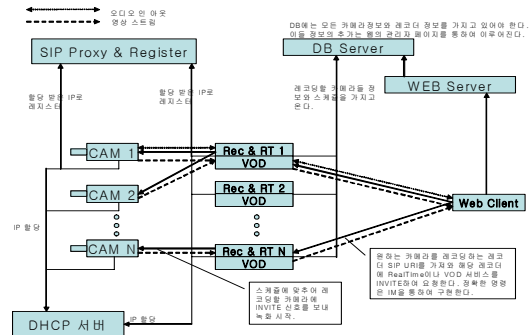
오디오 인 아웃
영상 스트림

SIP Proxy & Register

DB에는 모든 카메라정보와 레코더 정보를 가지고 있어야 한다. 이들 정보의 추가는 웹의 관리자 페이지를 통해서 이루어진다.

DB Server

WEB Server

할당 받은 IP로 레지스터

할당 받은 IP로 레지스터

레코딩할 카메라를 정보와 스케쥴을 가지고 온다.

CAM 1

CAM 2

CAM N

Rec & RT 1
VOD

Rec & RT 2
VOD

Rec & RT N
VOD

Web Client

IP 할당

원하는 카메라를 레코딩하는 레코더 SIP URI를 가지와 해당 레코더에 RealTime이나 VOD 서비스를 INVITE하여 요청한다. 정확한 명령은 IM을 통하여 구현한다.

스케쥴에 맞추어 레코딩할 카메라에 INVITE 신호를 보내 녹화 시작.

IP 할당

DHCP 서버